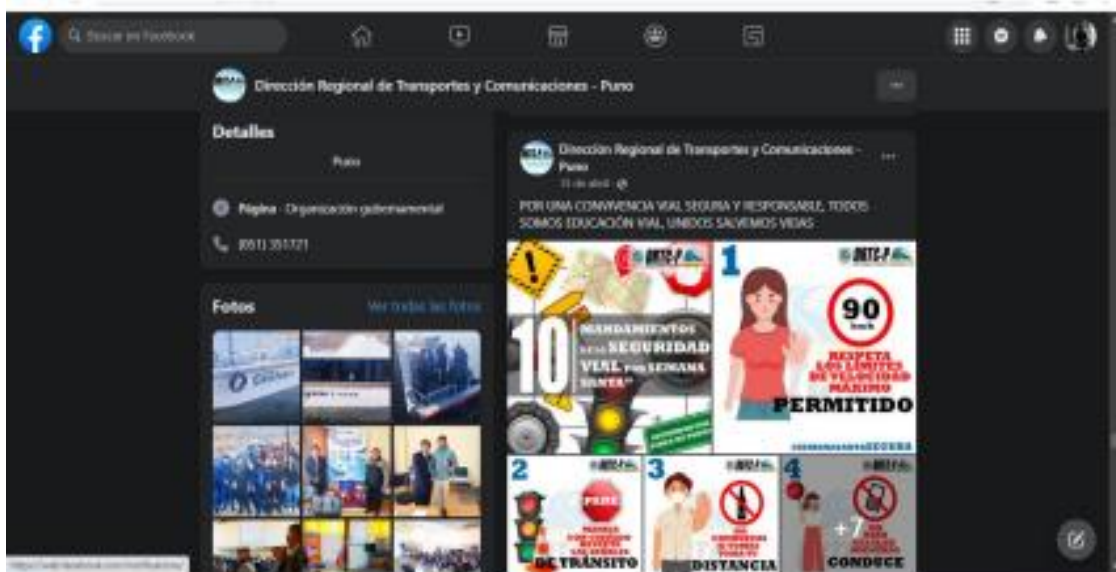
Buscar en Facebook

Dirección Regional de Transportes y Comunicaciones - Puno

Detalles

Puno

Página · Organización gubernamental

(051) 351721

Fotos

Ver todas las fotos

Dirección Regional de Transportes y Comunicaciones - Puno

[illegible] de abril ·

POR UNA CONVIVENCIA VIAL SEGURA Y RESPONSABLE, TODOS SOMOS EDUCACIÓN VIAL, UNIDOS SALVEMOS VIDAS

DRTC-P

10 MANDAMIENTOS DE LA SEGURIDAD VIAL POR SEMANA SANTA

1

90 km/h

RESPETA LOS LÍMITES DE VELOCIDAD MÁXIMO PERMITIDO

2

PARE

RESPETA LAS SEÑALES DE TRÁNSITO

3

DISTANCIA

4

+7

CONDUCE